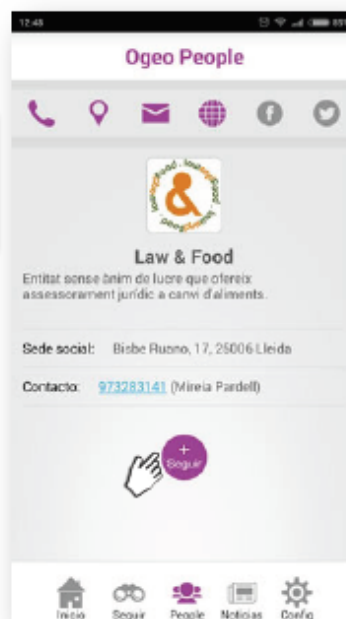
12:48

Ogeo People

Law & Food

Entitat sense ànim de lucre que ofereix assessorament jurídic a canvi d'aliments.

Sede social: Bisbe Ruano, 17, 25006 Lleida

Contacto: 973283141 (Mireia Pardell)

+
Seguir

Inicio Seguir People Noticias Config